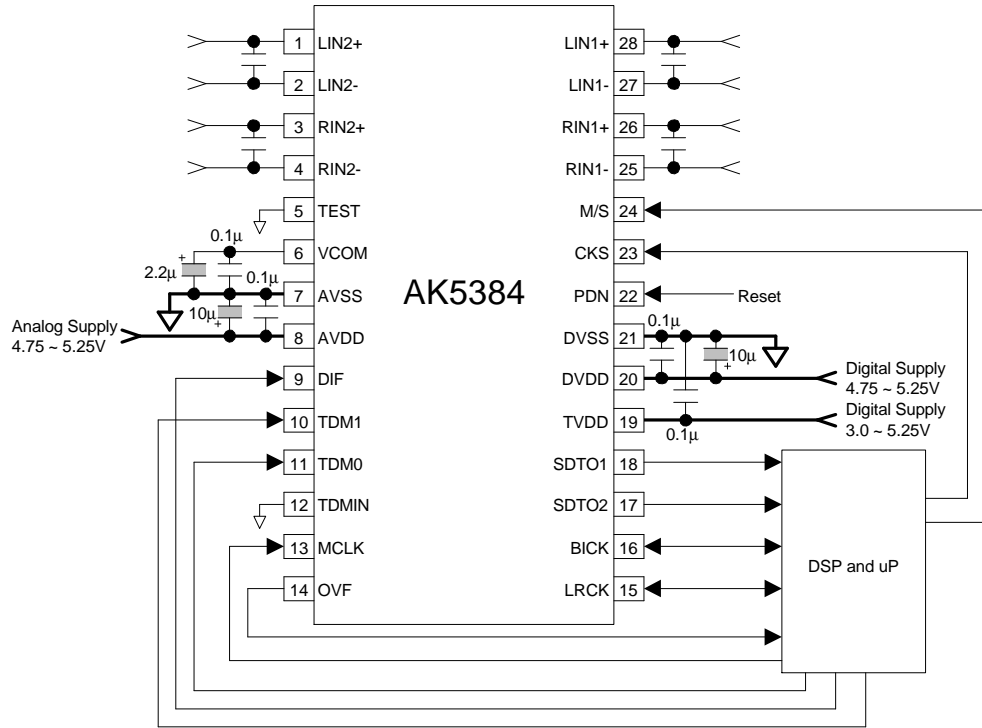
1 LIN2+
2 LIN2-
3 RIN2+
4 RIN2-
5 TEST
0.1μ
6 VCOM
2.2μ
+
0.1μ
7 AVSS
10μ
+
Analog Supply
4.75 ~ 5.25V
8 AVDD
9 DIF
10 TDM1
11 TDM0
12 TDMIN
13 MCLK
14 OVF

AK5384

LIN1+ 28
LIN1- 27
RIN1+ 26
RIN1- 25
M/S 24
CKS 23
PDN 22
Reset
0.1μ
DVSS 21
10μ
+
DVDD 20
Digital Supply
4.75 ~ 5.25V
TVDD 19
Digital Supply
3.0 ~ 5.25V
0.1μ
SDTO1 18
SDTO2 17
BICK 16
LRCK 15

DSP and uP